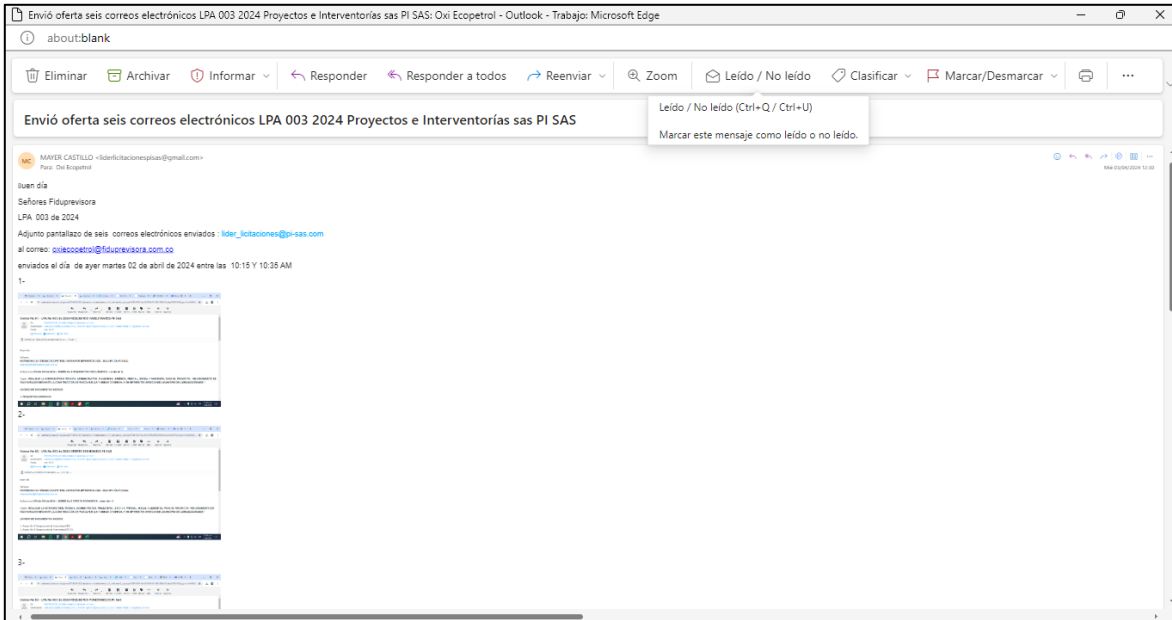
Envió oferta seis correos electrónicos LPA 003 2024 Proyectos e Interventorías sas PI SAS: Oxi Ecopetrol - Outlook - Trabajo: Microsoft Edge

about:blank

Eliminar Archivar Informar Responder Responder a todos Reenviar Zoom Leído / No leído Clasificar Marcar/Desmarcar ...

Envió oferta seis correos electrónicos LPA 003 2024 Proyectos e Interventorías sas PI SAS

Leído / No leído (Ctrl+Q / Ctrl+U)

Marcar este mensaje como leído o no leído.

MC MAYER CASTILLO <liderlicitacionespisas@gmail.com>
Para: Oxi Ecopetrol

Mié 03/04/2024 12:30

Buen día

Señores Fiduprevisora

LPA 003 de 2024

Adjunto pantallazo de seis correos electrónicos enviados : lider_licitaciones@pi-sas.com

al correo: oxiecopetrol@fiduprevisora.com.co

enviados el día de ayer martes 02 de abril de 2024 entre las 10:15 Y 10:35 AM

1-

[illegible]

2-

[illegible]

3-

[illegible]